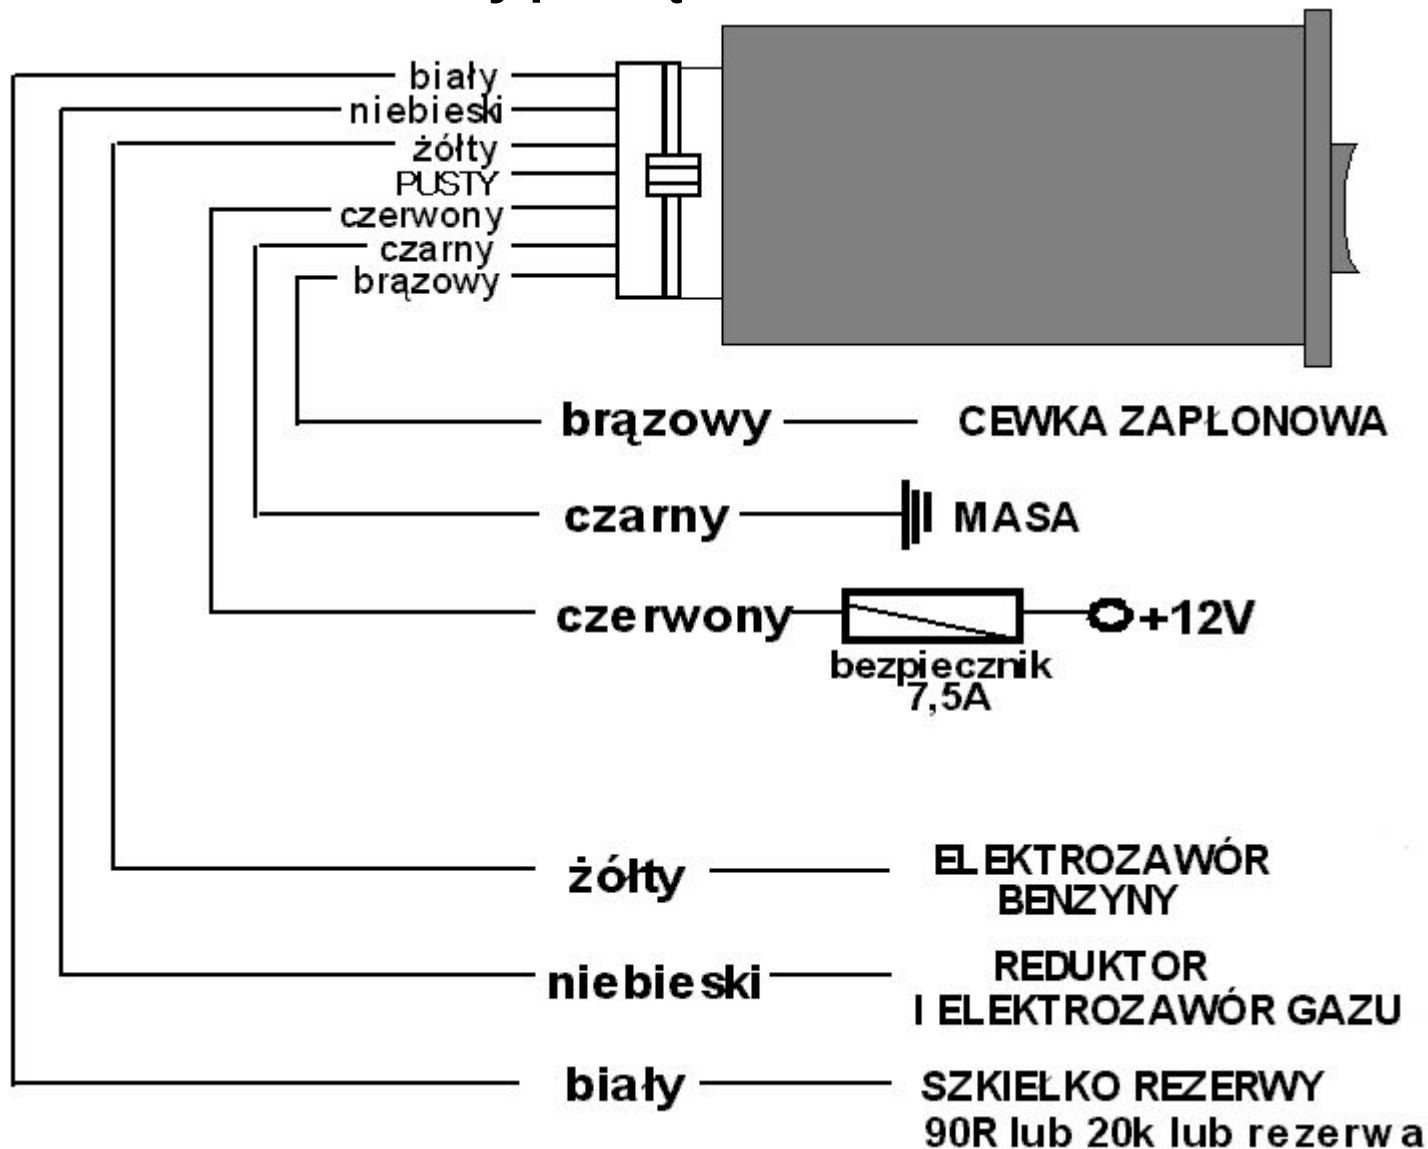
biały
niebieski
żółty
PUSTY
czerwony
czarny
brązowy

brązowy CEWKA ZAPŁONOWA

czarny MASA

czerwony +12V
bezpiecznik 7,5A

żółty ELEKTROZAWÓR BENZYNY

niebieski REDUKTOR I ELEKTROZAWÓR GAZU

biały SZKIEŁKO REZERWY 90R lub 20k lub rezerwa